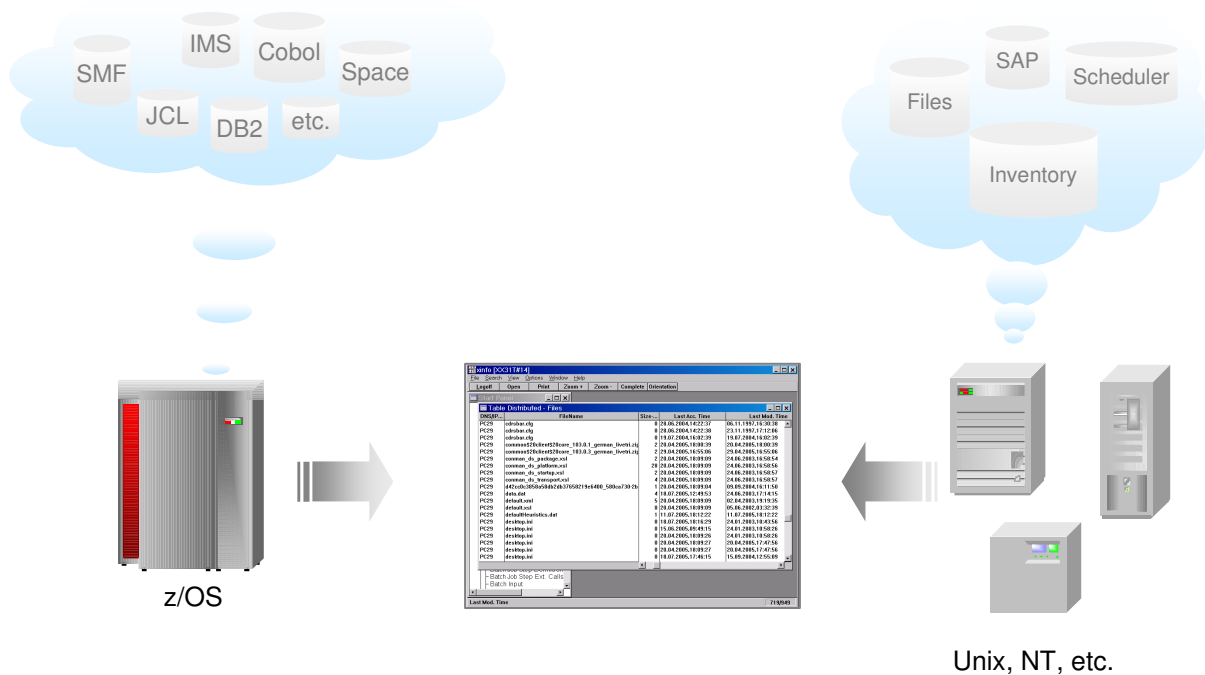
SMF
IMS
Cobol
Space
JCL
DB2
etc.

SAP
Files
Scheduler
Inventory

z/OS

xinfo [XX31T#14]
File Search View Options Window Help
Logoff Open Print Zoom + Zoom - Complete Orientation
Start Panel
Table Distributed - Files

| DNS/IP... | FileName | Size ... | Last Acc. Time | Last Mod. Time |
|---|---|---|---|---|
| PC29 | cdrsbar.cfg | 0 | 28.06.2004,14:22:37 | 06.11.1997,16:30:38 |
| PC29 | cdrsbar.cfg | 0 | 28.06.2004,14:22:38 | 23.11.1997,17:12:06 |
| PC29 | cdrsbar.cfg | 0 | 19.07.2004,16:02:39 | 19.07.2004,16:02:39 |
| PC29 | common%20client%20care_103.0.1_german_livetri.zip | 2 | 20.04.2005,10:00:39 | 20.04.2005,10:00:39 |
| PC29 | common%20client%20care_103.0.3_german_livetri.zip | 2 | 29.04.2005,16:55:06 | 29.04.2005,16:55:06 |
| PC29 | common_ds_package.xsl | 2 | 20.04.2005,10:09:09 | 24.06.2003,10:58:54 |
| PC29 | common_ds_platform.xsl | 20 | 20.04.2005,10:09:09 | 24.06.2003,10:58:56 |
| PC29 | common_ds_startup.xsl | 2 | 20.04.2005,10:09:09 | 24.06.2003,10:58:57 |
| PC29 | common_ds_transport.xsl | 4 | 20.04.2005,10:09:09 | 24.06.2003,10:58:57 |
| PC29 | d42cc0c3858a58db2db37658219e6480_580ca730-2b | 1 | 20.04.2005,10:09:04 | 09.09.2004,16:11:50 |
| PC29 | data.dat | 4 | 18.07.2005,12:49:53 | 24.06.2003,17:14:15 |
| PC29 | default.xml | 5 | 20.04.2005,10:09:09 | 02.04.2003,19:19:35 |
| PC29 | default.xsl | 0 | 20.04.2005,10:09:09 | 05.06.2002,03:32:39 |
| PC29 | defaultHeuristics.dat | 1 | 11.07.2005,10:12:22 | 11.07.2005,10:12:22 |
| PC29 | desktop.ini | 0 | 18.07.2005,10:10:29 | 24.01.2003,10:43:56 |
| PC29 | desktop.ini | 0 | 15.06.2005,09:49:15 | 24.01.2003,10:58:26 |
| PC29 | desktop.ini | 0 | 20.04.2005,10:09:26 | 24.01.2003,10:58:26 |
| PC29 | desktop.ini | 0 | 20.04.2005,10:09:27 | 20.04.2005,17:47:56 |
| PC29 | desktop.ini | 0 | 20.04.2005,10:09:27 | 20.04.2005,17:47:56 |
| PC29 | desktop.ini | 0 | 18.07.2005,17:46:15 | 15.09.2004,12:55:09 |

Batch Job Step Ext. Calls
Batch Input
Last Mod. Time
719/949

Unix, NT, etc.